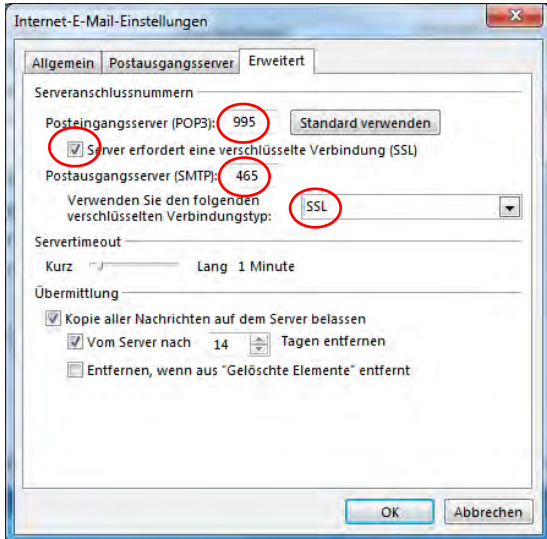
Internet-E-Mail-Einstellungen

Allgemein | Postausgangsserver | Erweitert

Serveranschlussnummern

Posteingangsserver (POP3): 995 Standard verwenden

Server erfordert eine verschlüsselte Verbindung (SSL)

Postausgangsserver (SMTP): 465

Verwenden Sie den folgenden verschlüsselten Verbindungstyp: SSL

Servertimeout

Kurz Lang 1 Minute

Übermittlung

Kopie aller Nachrichten auf dem Server belassen

Vom Server nach 14 Tagen entfernen

Entfernen, wenn aus "Gelöschte Elemente" entfernt

OK Abbrechen